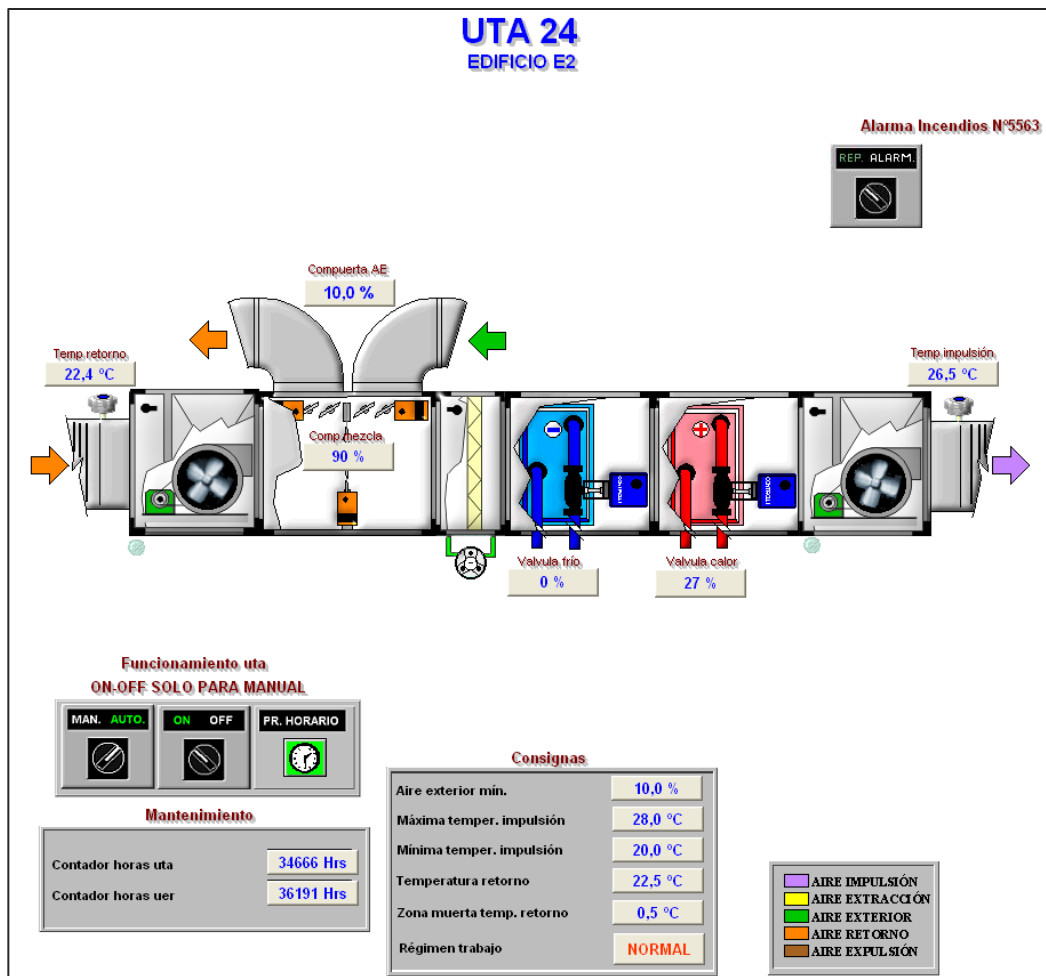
UTA 24
EDIFICIO E2

Alarma Incendios N°5563

REP. ALARM.

Compuerta AE
10,0 %

Temp retorno
22,4 °C

Temp impulsión
26,5 °C

Comp mezcla
90 %

Valvula frío
0 %

Valvula calor
27 %

Funcionamiento uta
ON-OFF SOLO PARA MANUAL

MAN. AUTO.

ON OFF

PR. HORARIO

Mantenimiento

| Contador horas uta | 34666 Hrs |
|---|---|
| Contador horas uer | 36191 Hrs |

Consignas

| Aire exterior mín. | 10,0 % |
|---|---|
| Máxima temper. impulsión | 28,0 °C |
| Mínima temper. impulsión | 20,0 °C |
| Temperatura retorno | 22,5 °C |
| Zona muerta temp. retorno | 0,5 °C |
| Régimen trabajo | NORMAL |

AIRE IMPULSIÓN
AIRE EXTRACCIÓN
AIRE EXTERIOR
AIRE RETORNO
AIRE EXPULSIÓN